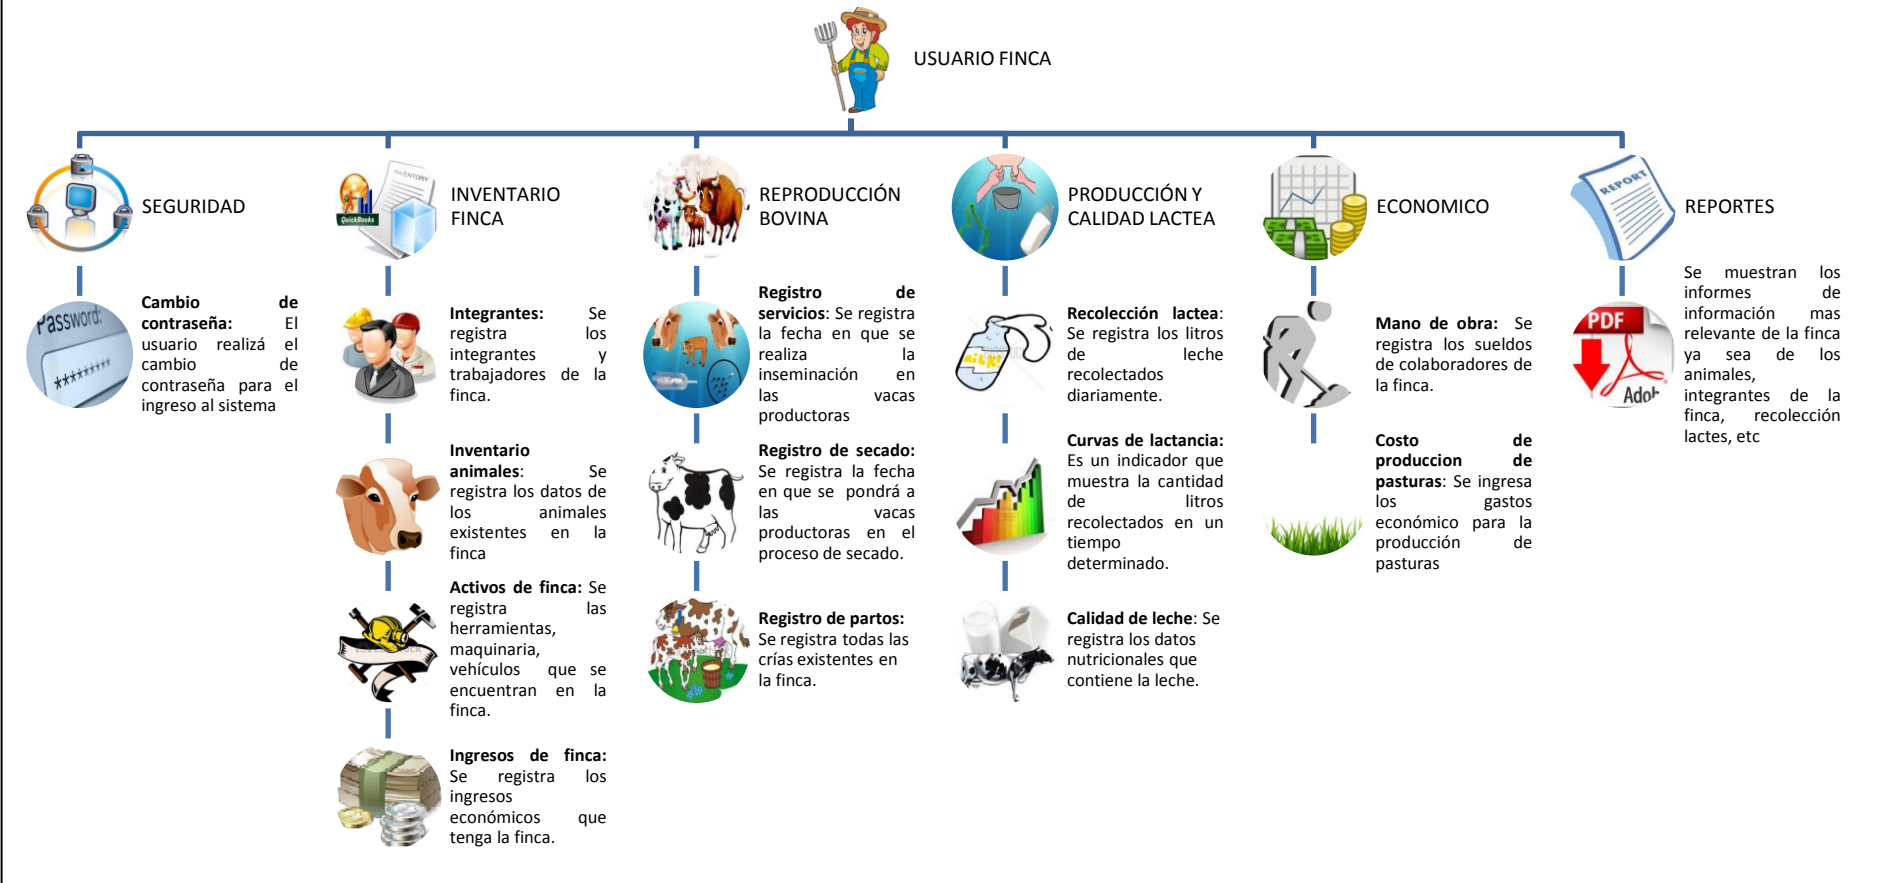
USUARIO FINCA

SEGURIDAD

Password:

**Cambio de contraseña:** El usuario realizá el cambio de contraseña para el ingreso al sistema

INVENTARIO FINCA

INVENTORY

QuickBooks

**Integrantes:** Se registra los integrantes y trabajadores de la finca.

**Inventario animales**: Se registra los datos de los animales existentes en la finca

**Activos de finca:** Se registra las herramientas, maquinaria, vehículos que se encuentran en la finca.

**Ingresos de finca:** Se registra los ingresos económicos que tenga la finca.

REPRODUCCIÓN BOVINA

**Registro de servicios**: Se registra la fecha en que se realiza la inseminación en las vacas productoras

**Registro de secado:** Se registra la fecha en que se pondrá a las vacas productoras en el proceso de secado.

**Registro de partos:** Se registra todas las crías existentes en la finca.

PRODUCCIÓN Y CALIDAD LACTEA

MILK

**Recolección lactea**: Se registra los litros de leche recolectados diariamente.

**Curvas de lactancia:** Es un indicador que muestra la cantidad de litros recolectados en un tiempo determinado.

**Calidad de leche**: Se registra los datos nutricionales que contiene la leche.

ECONOMICO

**Mano de obra:** Se registra los sueldos de colaboradores de la finca.

**Costo de produccion de pasturas**: Se ingresa los gastos económico para la producción de pasturas

REPORTES

REPORT

Se muestran los informes de información mas relevante de la finca ya sea de los animales, integrantes de la finca, recolección lactes, etc

PDF

Adob